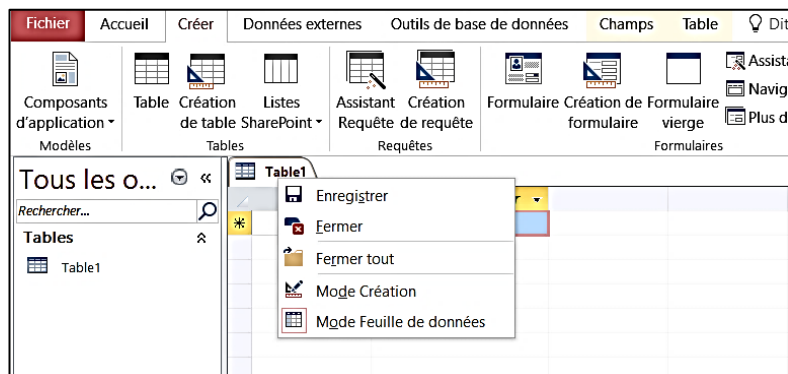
Fichier Accueil Créer Données externes Outils de base de données Champs Table Dit

Composants d'application Modèles

Table Création de table Listes SharePoint Tables

Assistant Requête Création de requête Requêtes

Formulaire Création de formulaire Formulaire vierge Assista Navig Plus d Formulaires

Tous les o... «

Rechercher...

Tables

Table1

Table1

Enregistrer

Fermer

Fermer tout

Mode Création

Mode Feuille de données